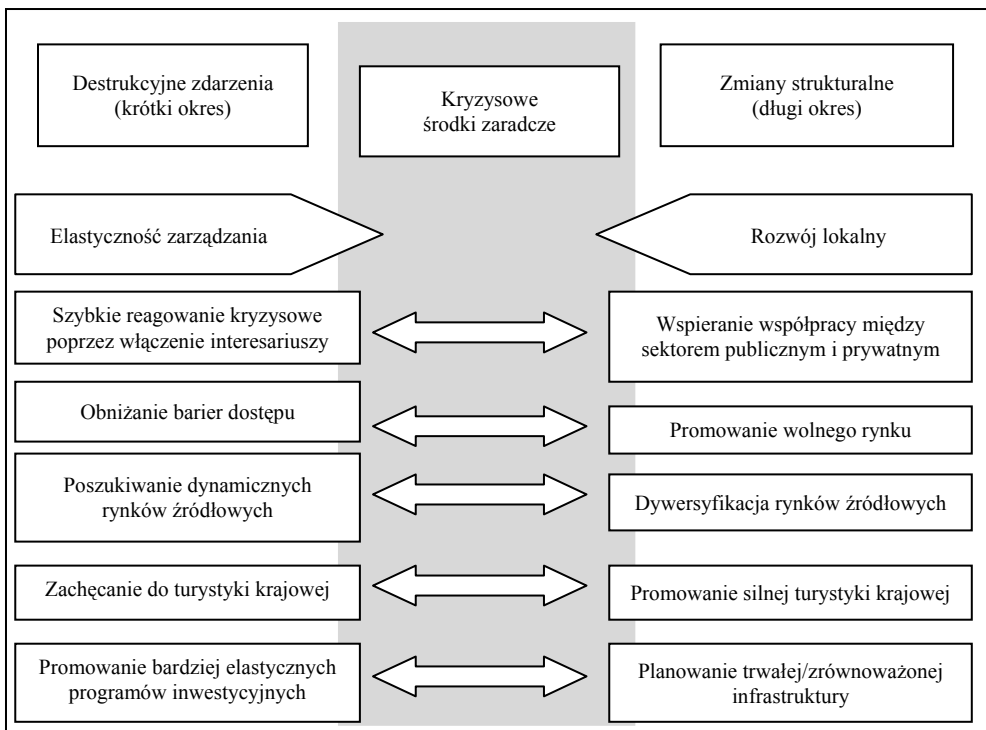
Destrukcyjne zdarzenia (krótki okres)

Kryzysowe środki zaradcze

Zmiany strukturalne (długi okres)

Elastyczność zarządzania

Rozwój lokalny

Szybkie reagowanie kryzysowe poprzez włączenie interesariuszy

Wspieranie współpracy między sektorem publicznym i prywatnym

Obniżanie barier dostępu

Promowanie wolnego rynku

Poszukiwanie dynamicznych rynków źródłowych

Dywersyfikacja rynków źródłowych

Zachęcanie do turystyki krajowej

Promowanie silnej turystyki krajowej

Promowanie bardziej elastycznych programów inwestycyjnych

Planowanie trwałej/zrównoważonej infrastruktury